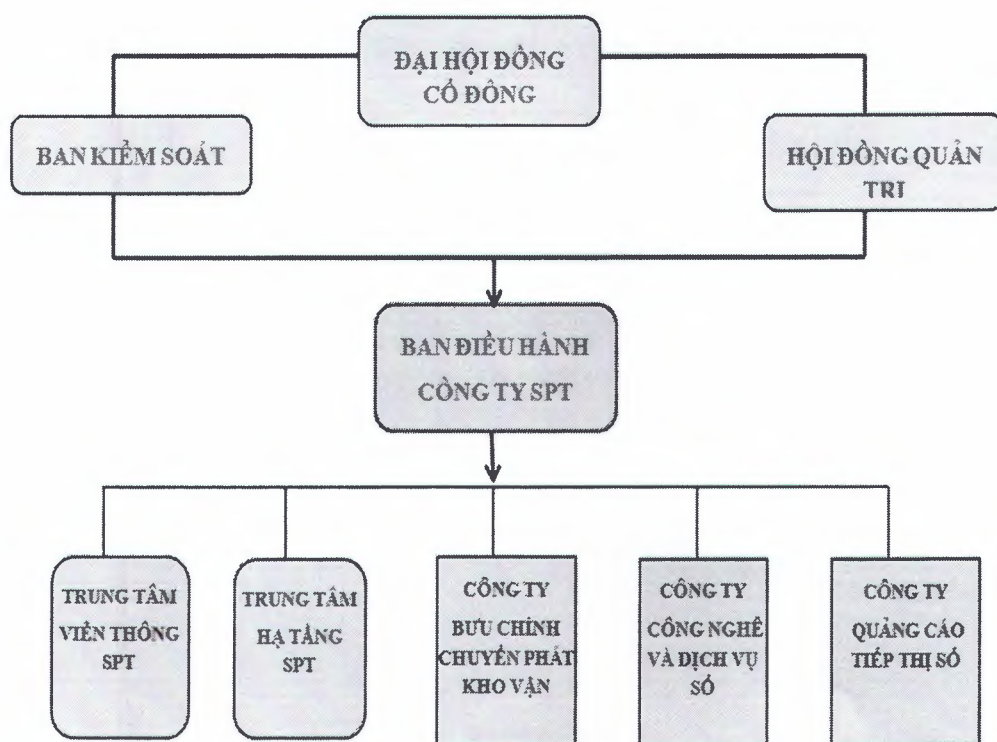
ĐẠI HỘI ĐỒNG CỔ ĐÔNG

BAN KIỂM SOÁT

HỘI ĐỒNG QUẢN TRỊ

BAN ĐIỀU HÀNH CÔNG TY SPT

TRUNG TÂM VIỄN THÔNG SPT

TRUNG TÂM HẠ TẦNG SPT

CÔNG TY BƯU CHÍNH CHUYỂN PHÁT KHO VẬN

CÔNG TY CÔNG NGHỆ VÀ DỊCH VỤ SỐ

CÔNG TY QUẢNG CÁO TIẾP THỊ SỐ